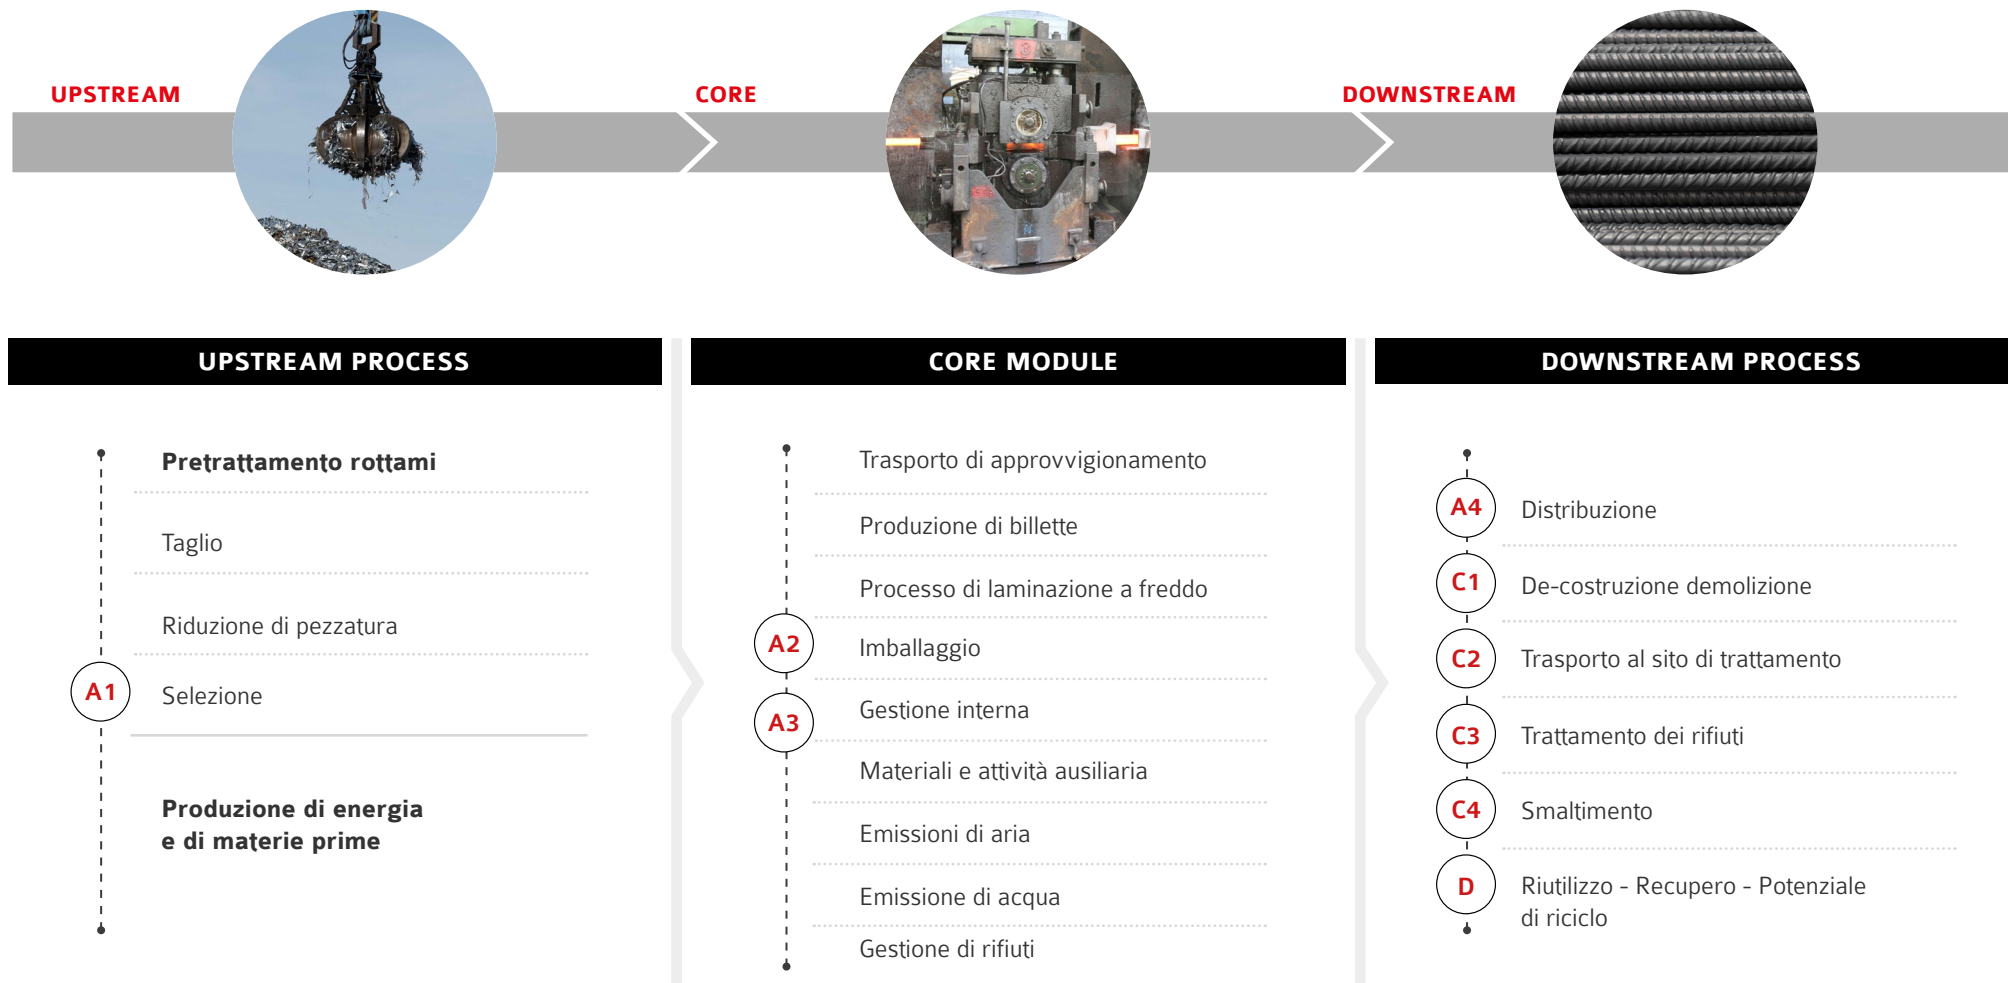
UPSTREAM

CORE

DOWNSTREAM

UPSTREAM PROCESS

Pretrattamento rottami

Taglio

Riduzione di pezzatura

A1

Selezione

Produzione di energia e di materie prime

CORE MODULE

Trasporto di approvvigionamento

Produzione di billette

Processo di laminazione a freddo

A2

Imballaggio

A3

Gestione interna

Materiali e attività ausiliaria

Emissioni di aria

Emissione di acqua

Gestione di rifiuti

DOWNSTREAM PROCESS

A4

Distribuzione

C1

De-costruzione demolizione

C2

Trasporto al sito di trattamento

C3

Trattamento dei rifiuti

C4

Smaltimento

D

Riutilizzo - Recupero - Potenziale di riciclo